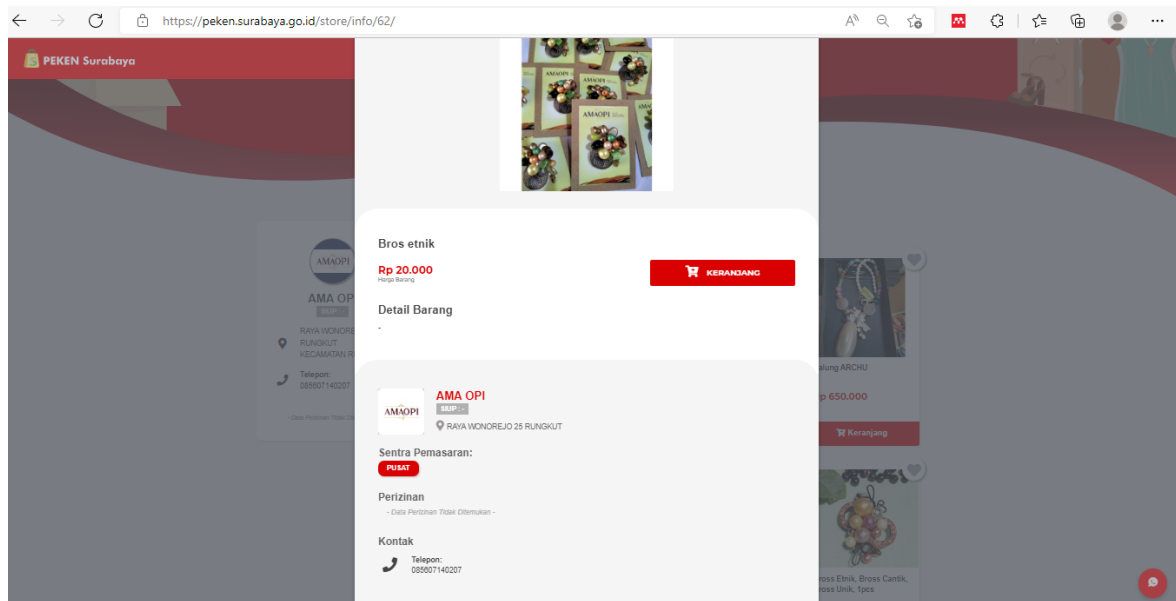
https://peken.surabaya.go.id/store/info/62/

PEKEN Surabaya

AMAOPI

AMA OPI
SIUP

RAYA WONOREJO 25 RUNGKUT KECAMATAN R

Telepon:
085607140207

- Data Perizinan Tidak Ditemukan -

Bros etnik

Rp 20.000
Harga Barang

KERANJANG

Detail Barang
-

AMAOPI

AMA OPI
SIUP

RAYA WONOREJO 25 RUNGKUT

Sentra Pemasaran:
PUSAT

Perizinan
- Data Perizinan Tidak Ditemukan -

Kontak

Telepon:
085607140207

Kalung ARCHU

Rp 650.000

Keranjang

Bross Etnik, Bross Cantik, Bross Unik, 1pcs